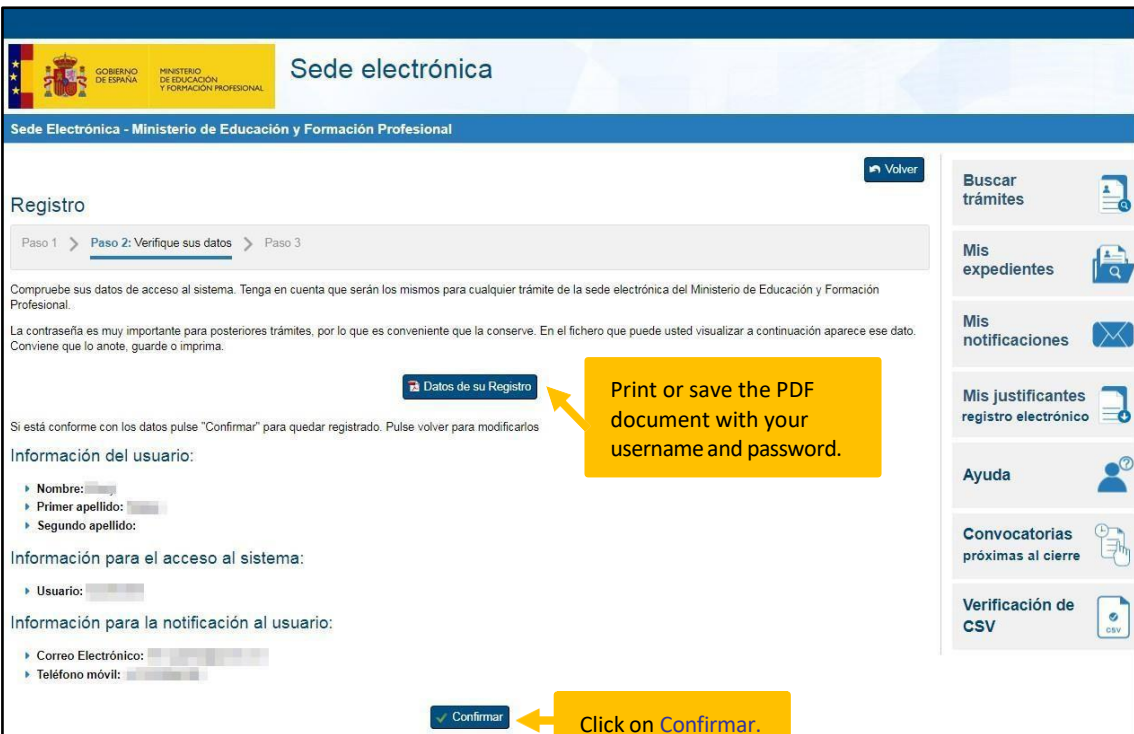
GOBIERNO DE ESPAÑA

MINISTERIO DE EDUCACIÓN Y FORMACIÓN PROFESIONAL

Sede electrónica

Sede Electrónica - Ministerio de Educación y Formación Profesional

Volver

Registro

Paso 1 > Paso 2: Verifique sus datos > Paso 3

Compruebe sus datos de acceso al sistema. Tenga en cuenta que serán los mismos para cualquier trámite de la sede electrónica del Ministerio de Educación y Formación Profesional.

La contraseña es muy importante para posteriores trámites, por lo que es conveniente que la conserve. En el fichero que puede usted visualizar a continuación aparece ese dato. Conviene que lo anote, guarde o imprima.

Datos de su Registro

Print or save the PDF document with your username and password.

Si está conforme con los datos pulse "Confirmar" para quedar registrado. Pulse volver para modificarlos

Información del usuario:

Nombre: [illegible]
Primer apellido: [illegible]
Segundo apellido:

Información para el acceso al sistema:

Usuario: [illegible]

Información para la notificación al usuario:

Correo Electrónico: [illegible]
Teléfono móvil: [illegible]

Confirmar

Click on Confirmar.

Buscar trámites

Mis expedientes

Mis notificaciones

Mis justificantes registro electrónico

Ayuda

Convocatorias próximas al cierre

Verificación de CSV

CSV